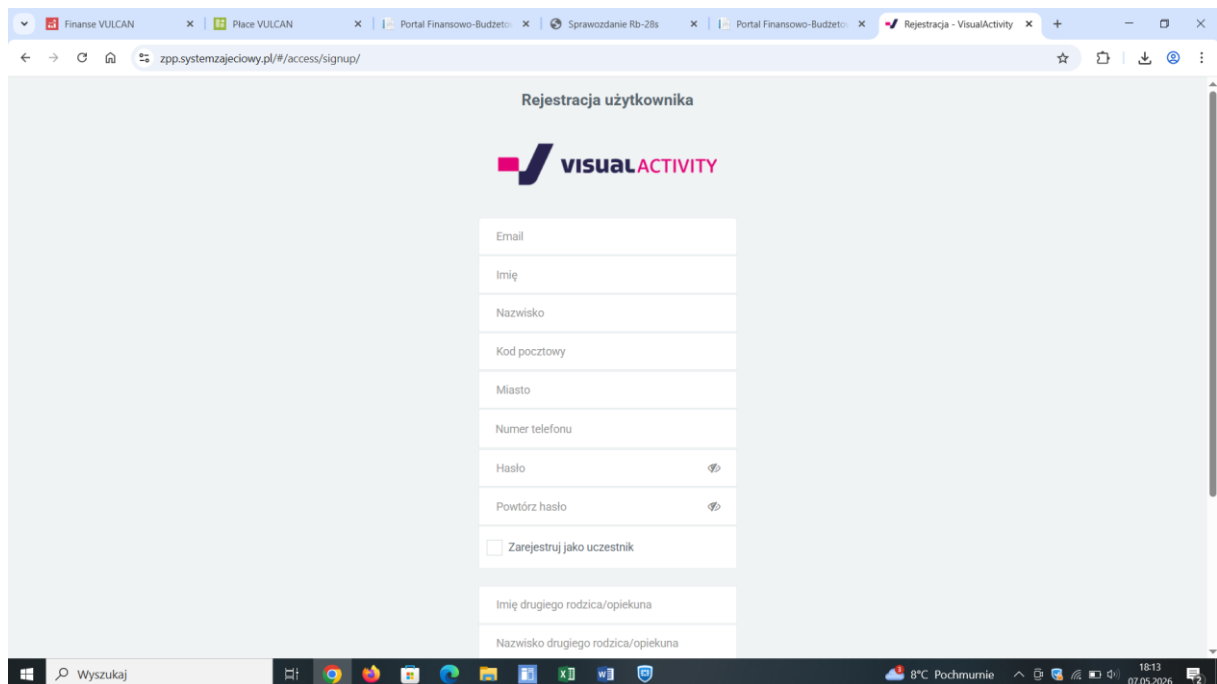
Finanse VULCAN | Płace VULCAN | Portal Finansowo-Budżeto | Sprawozdanie Rb-28s | Portal Finansowo-Budżeto | Rejestracja - VisualActivity

zpp.systemzajeciowy.pl/#/access/signup/

Rejestracja użytkownika

VISUALACTIVITY

Email

Imię

Nazwisko

Kod pocztowy

Miasto

Numer telefonu

Hasło

Powtórz hasło

Zarejestruj jako uczestnik

Imię drugiego rodzica/opiekuna

Nazwisko drugiego rodzica/opiekuna

Wyszukaj

8°C Pochmurnie

18:13
07.05.2026